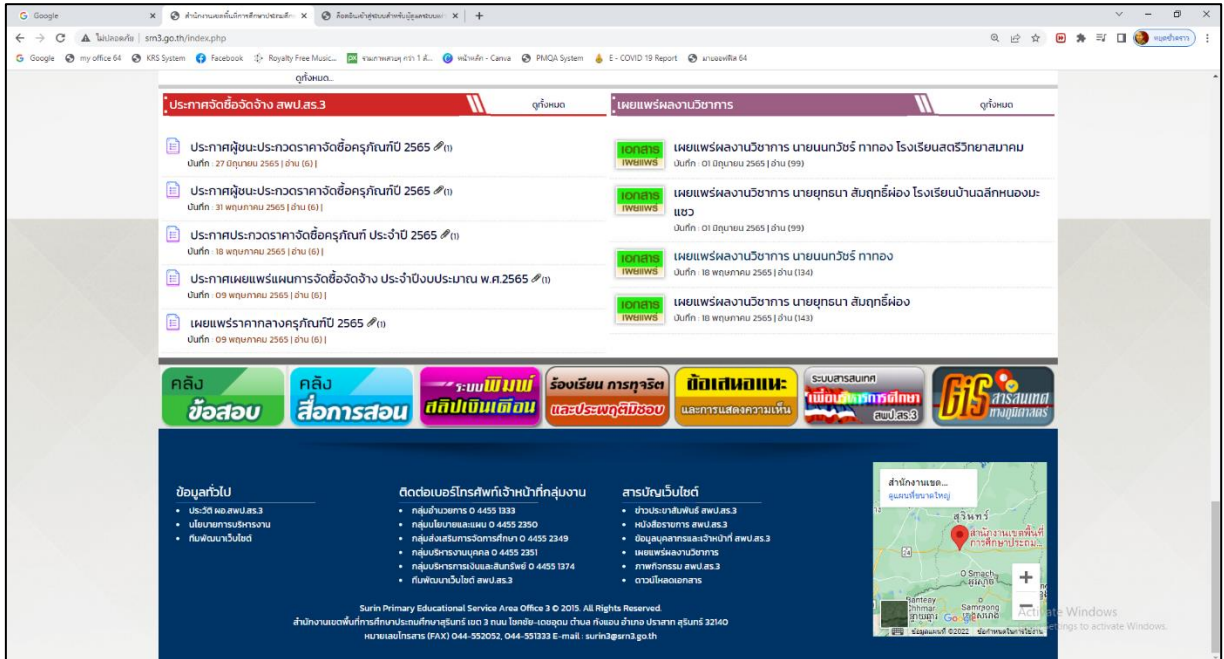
G Google | สำนักงานเขตพื้นที่การศึกษาประถมศึก... | ห้องเรียนเข้าสู่ระบบสำหรับผู้ดูแลระบบ... | +

ไม่ปลอดภัย | sm3.go.th/index.php

G Google | my office 64 | KRS System | Facebook | Royalty Free Music... | รายงานผลการเรียน... | หน้าหลัก - Canva | PMQA System | E - COVID 19 Report | มาตรฐานพิเศษ 64

ดูทั้งหมด...

ประกาศจัดซื้อจัดจ้าง สพป.สร.3 | ดูทั้งหมด

ประกาศผู้ชนะประกวดราคาจัดซื้อครุภัณฑ์ปี 2565 (1)
บันทึก : 27 มิถุนายน 2565 | อ่าน (6) |

ประกาศผู้ชนะประกวดราคาจัดซื้อครุภัณฑ์ปี 2565 (1)
บันทึก : 31 พฤษภาคม 2565 | อ่าน (6) |

ประกาศประกวดราคาจัดซื้อครุภัณฑ์ ประจำปี 2565 (1)
บันทึก : 18 พฤษภาคม 2565 | อ่าน (6) |

ประกาศเผยแพร่แผนการจัดซื้อจัดจ้าง ประจำปีงบประมาณ พ.ศ.2565 (1)
บันทึก : 09 พฤษภาคม 2565 | อ่าน (6) |

เผยแพร่ราคากลางครุภัณฑ์ปี 2565 (1)
บันทึก : 09 พฤษภาคม 2565 | อ่าน (6) |

เผยแพร่ผลงานวิชาการ | ดูทั้งหมด

เอกสาร เผยแพร่
เผยแพร่ผลงานวิชาการ นายนนทวัชร์ ทาทอง โรงเรียนสตรีวิทยาสมาคม
บันทึก : 01 มิถุนายน 2565 | อ่าน (99)

เอกสาร เผยแพร่
เผยแพร่ผลงานวิชาการ นายยุทธนา สัมฤทธิ์ผ่อง โรงเรียนบ้านฉลีกหนองมะแซว
บันทึก : 01 มิถุนายน 2565 | อ่าน (99)

เอกสาร เผยแพร่
เผยแพร่ผลงานวิชาการ นายนนทวัชร์ ทาทอง
บันทึก : 18 พฤษภาคม 2565 | อ่าน (134)

เอกสาร เผยแพร่
เผยแพร่ผลงานวิชาการ นายยุทธนา สัมฤทธิ์ผ่อง
บันทึก : 18 พฤษภาคม 2565 | อ่าน (143)

คลัง ข้อสอบ | คลัง สื่อการสอน | ระบบพิมพ์ สลิปเงินเดือน | ร้องเรียน การทุจริต และประพฤติมิชอบ | ข้อเสนอแนะ และการแสดงความเห็น | ระบบสารสนเทศ เพื่อนิเทศการศึกษา สพป.สร.3 | GIS สารสนเทศ ภูมิศาสตร์

ข้อมูลทั่วไป
• ประวัติ ผอ.สพป.สร.3
• นโยบายการบริหารงาน
• ทีมพัฒนาเว็บไซต์

ติดต่อเบอร์โทรศัพท์เจ้าหน้าที่กลุ่มงาน
• กลุ่มอำนวยการ 0 4455 1333
• กลุ่มนโยบายและแผน 0 4455 2350
• กลุ่มส่งเสริมการจัดการศึกษา 0 4455 2349
• กลุ่มบริหารงานบุคคล 0 4455 2351
• กลุ่มบริหารการเงินและสินทรัพย์ 0 4455 1374
• ทีมพัฒนาเว็บไซต์ สพป.สร.3

สารบัญเว็บไซต์
• ข่าวประชาสัมพันธ์ สพป.สร.3
• หนังสือราชการ สพป.สร.3
• ข้อมูลบุคลากรและเจ้าหน้าที่ สพป.สร.3
• เผยแพร่ผลงานวิชาการ
• ภาพกิจกรรม สพป.สร.3
• ดาวน์โหลดเอกสาร

สำนักงานเขต...
ดูแผนที่ขนาดใหญ่
สุรินทร์
สำนักงานเขตพื้นที่การศึกษาประถม...
O Smach
Banteay Chhmar
Samrong
ข้อมูลแผนที่ ©2022 ข้อกำหนดในการใช้งาน

Surin Primary Educational Service Area Office 3 © 2015. All Rights Reserved.
สำนักงานเขตพื้นที่การศึกษาประถมศึกษาสุรินทร์ เขต 3 ถนน โชคชัย-เดชอุดม ตำบล กังแอน อำเภอ ปราสาท สุรินทร์ 32140
หมายเลขโทรสาร (FAX) 044-552052, 044-551333 E-mail : surin3@srn3.go.th

Activate Windows
Go to Settings to activate Windows.